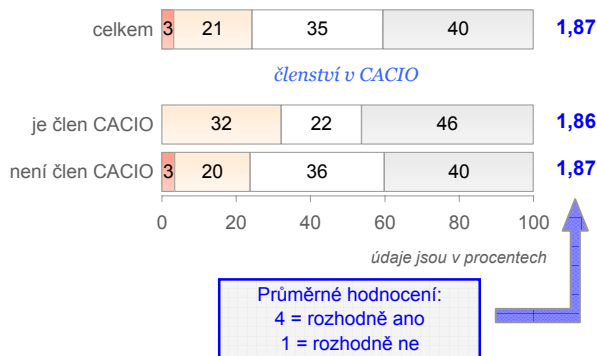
celkem 3 21 35 40 1,87

členství v CACIO

je člen CACIO 32 22 46 1,86

není člen CACIO 3 20 36 40 1,87

0 20 40 60 80 100

údaje jsou v procentech

Průměrné hodnocení:
4 = rozhodně ano
1 = rozhodně ne